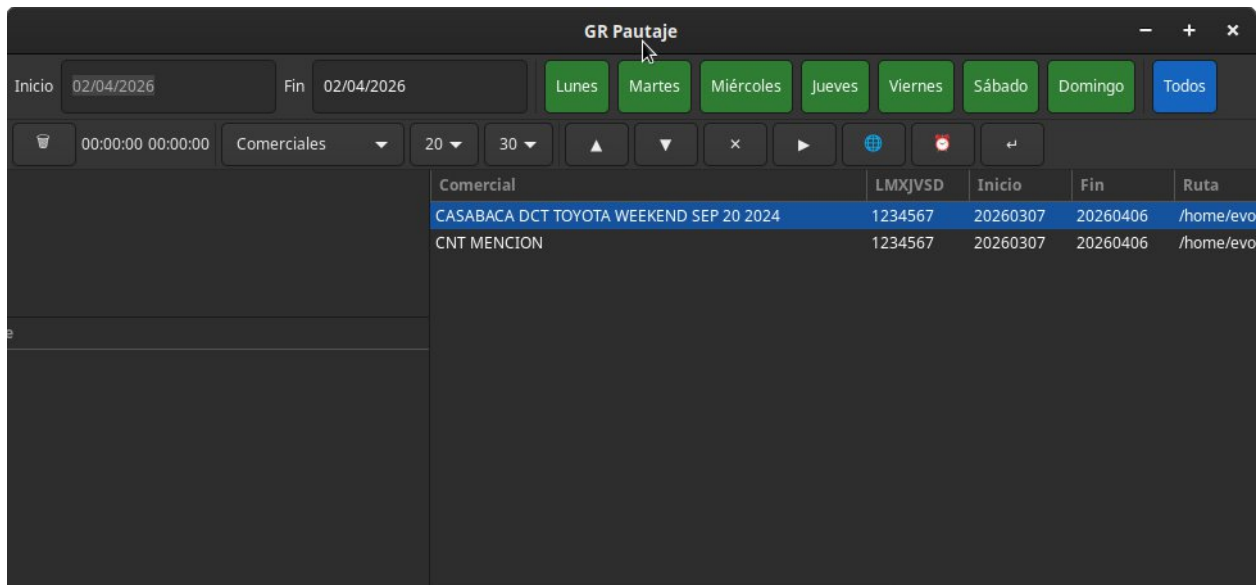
GR Pautaje

− + ×

Inicio 02/04/2026 Fin 02/04/2026 Lunes Martes Miércoles Jueves Viernes Sábado Domingo Todos

00:00:00 00:00:00 Comerciales 20 30 ▲ ▼ × ▶ ↵

e

| Comercial | LMXJVSD | Inicio | Fin | Ruta |
|---|---|---|---|---|
| CASABACA DCT TOYOTA WEEKEND SEP 20 2024 | 1234567 | 20260307 | 20260406 | /home/evo |
| CNT MENCION | 1234567 | 20260307 | 20260406 | /home/evo |